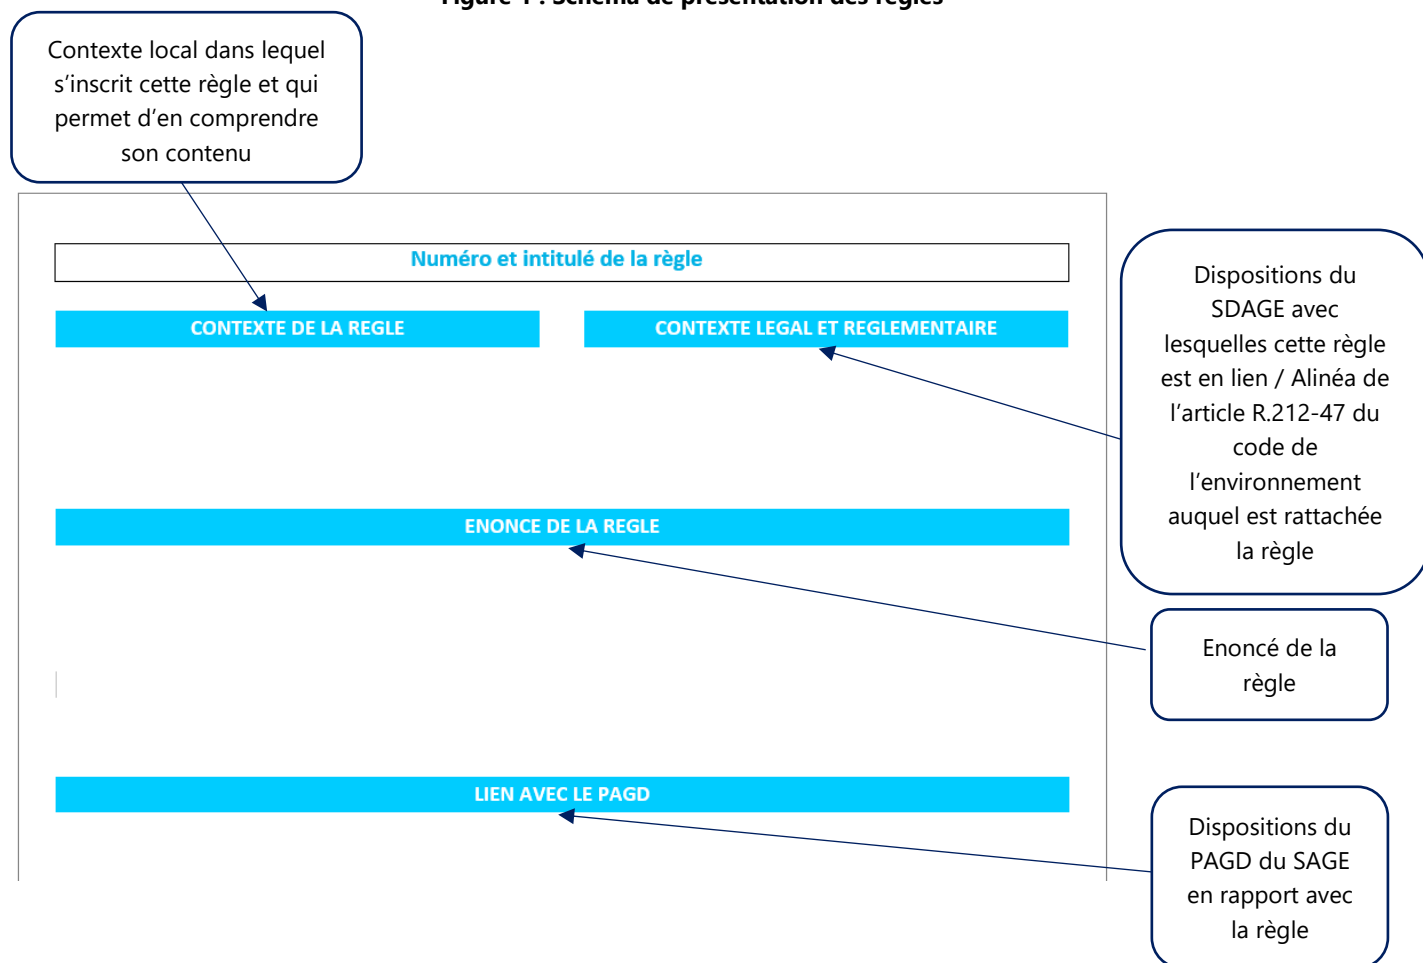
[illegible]

Contexte local dans lequel s'inscrit cette règle et qui permet d'en comprendre son contenu

Numéro et intitulé de la règle

CONTEXTE DE LA REGLE

CONTEXTE LEGAL ET REGLEMENTAIRE

Dispositions du SDAGE avec lesquelles cette règle est en lien / Alinéa de l'article R.212-47 du code de l'environnement auquel est rattachée la règle

ENONCE DE LA REGLE

Enoncé de la règle

LIEN AVEC LE PAGD

Dispositions du PAGD du SAGE en rapport avec la règle